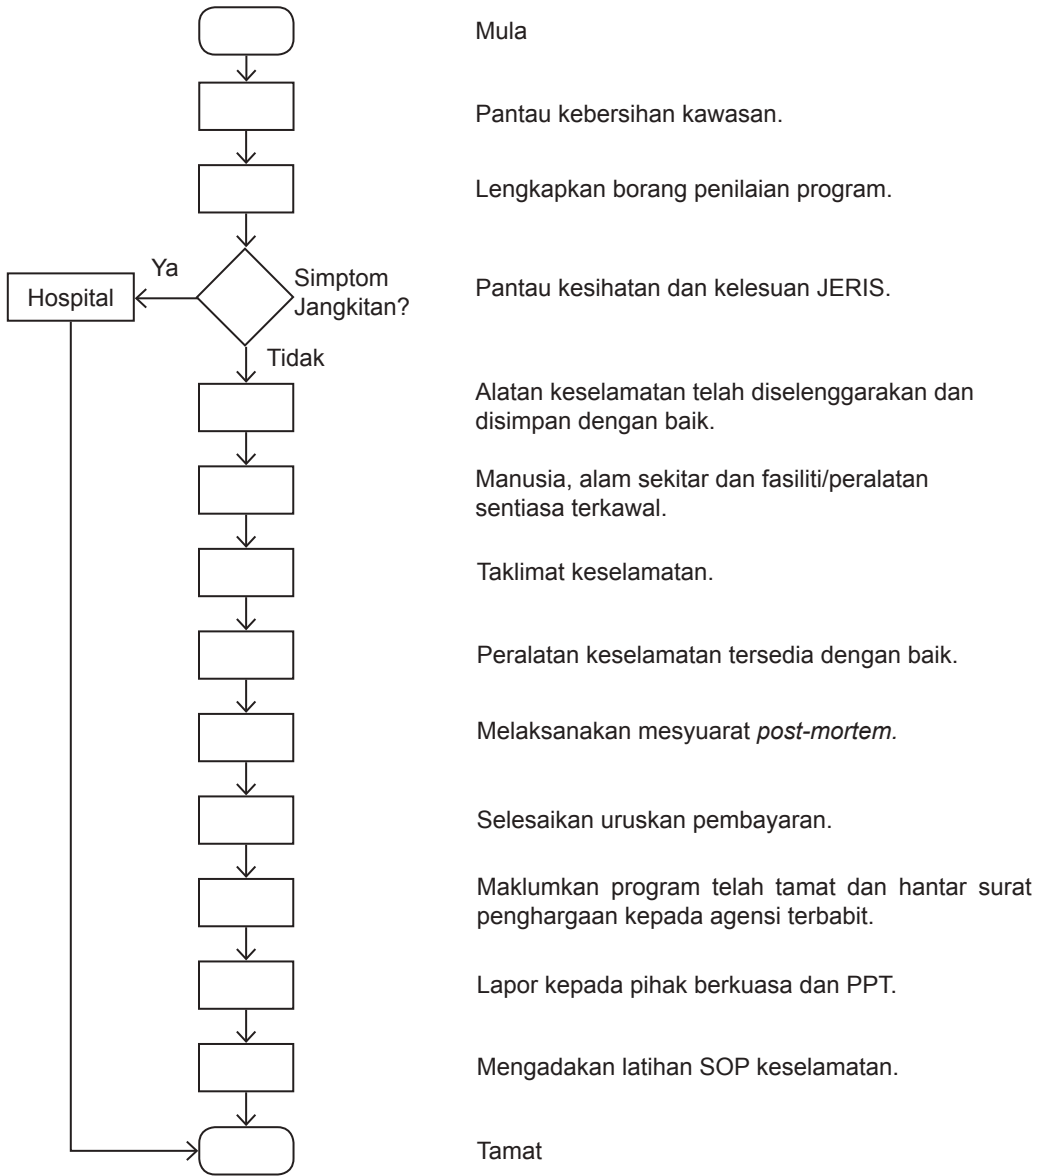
Ya

Hospital

Simptom Jangkitan?

Tidak

Mula

Pantau kebersihan kawasan.

Lengkapkan borang penilaian program.

Pantau kesihatan dan kelesuan JERIS.

Alatan keselamatan telah diselenggarakan dan disimpan dengan baik.

Manusia, alam sekitar dan fasiliti/peralatan sentiasa terkawal.

Taklimat keselamatan.

Peralatan keselamatan tersedia dengan baik.

Melaksanakan mesyuarat *post-mortem.*

Selesaikan uruskan pembayaran.

Maklumkan program telah tamat dan hantar surat penghargaan kepada agensi terbabit.

Lapor kepada pihak berkuasa dan PPT.

Mengadakan latihan SOP keselamatan.

Tamat